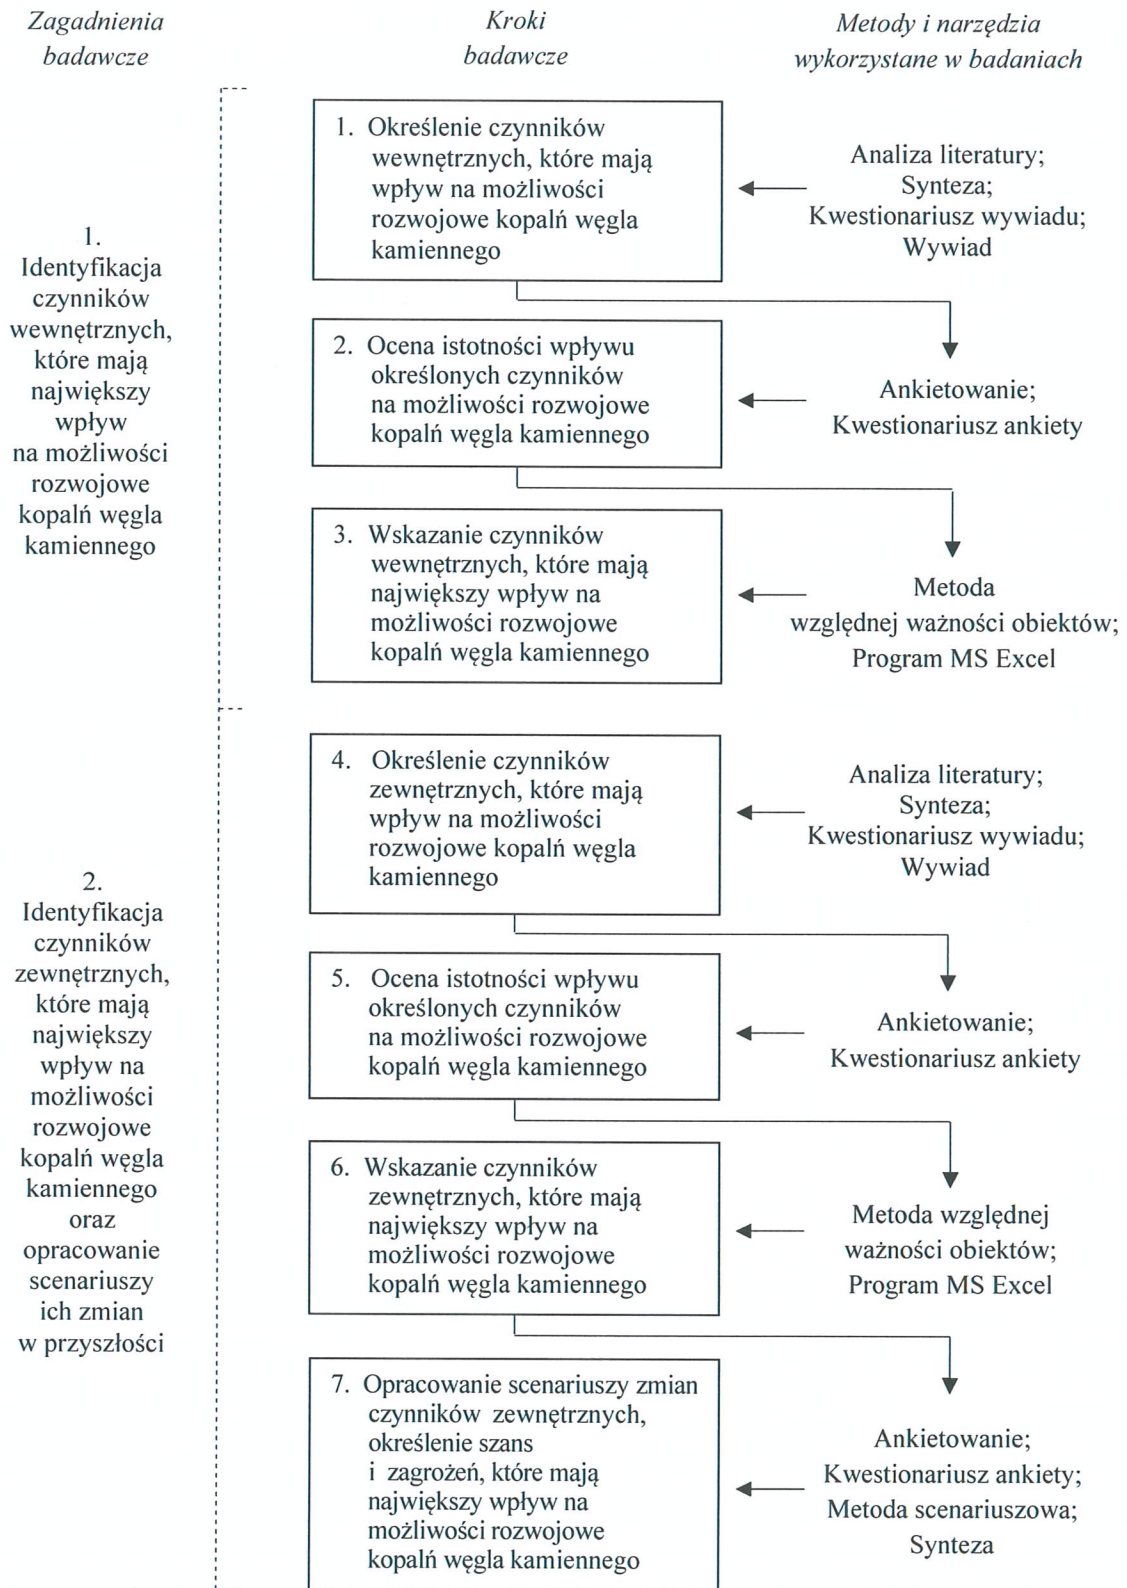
Zagadnienia badawcze

Kroki badawcze

Metody i narzędzia wykorzystane w badaniach

1. Identyfikacja czynników wewnętrznych, które mają największy wpływ na możliwości rozwojowe kopalń węgla kamiennego

1. Określenie czynników wewnętrznych, które mają wpływ na możliwości rozwojowe kopalń węgla kamiennego

Analiza literatury; Synteza; Kwestionariusz wywiadu; Wywiad

2. Ocena istotności wpływu określonych czynników na możliwości rozwojowe kopalń węgla kamiennego

Ankietowanie; Kwestionariusz ankiety

3. Wskazanie czynników wewnętrznych, które mają największy wpływ na możliwości rozwojowe kopalń węgla kamiennego

Metoda względnej ważności obiektów; Program MS Excel

2. Identyfikacja czynników zewnętrznych, które mają największy wpływ na możliwości rozwojowe kopalń węgla kamiennego oraz opracowanie scenariuszy ich zmian w przyszłości

4. Określenie czynników zewnętrznych, które mają wpływ na możliwości rozwojowe kopalń węgla kamiennego

Analiza literatury; Synteza; Kwestionariusz wywiadu; Wywiad

5. Ocena istotności wpływu określonych czynników na możliwości rozwojowe kopalń węgla kamiennego

Ankietowanie; Kwestionariusz ankiety

6. Wskazanie czynników zewnętrznych, które mają największy wpływ na możliwości rozwojowe kopalń węgla kamiennego

Metoda względnej ważności obiektów; Program MS Excel

7. Opracowanie scenariuszy zmian czynników zewnętrznych, określenie szans i zagrożeń, które mają największy wpływ na możliwości rozwojowe kopalń węgla kamiennego

Ankietowanie; Kwestionariusz ankiety; Metoda scenariuszowa; Synteza